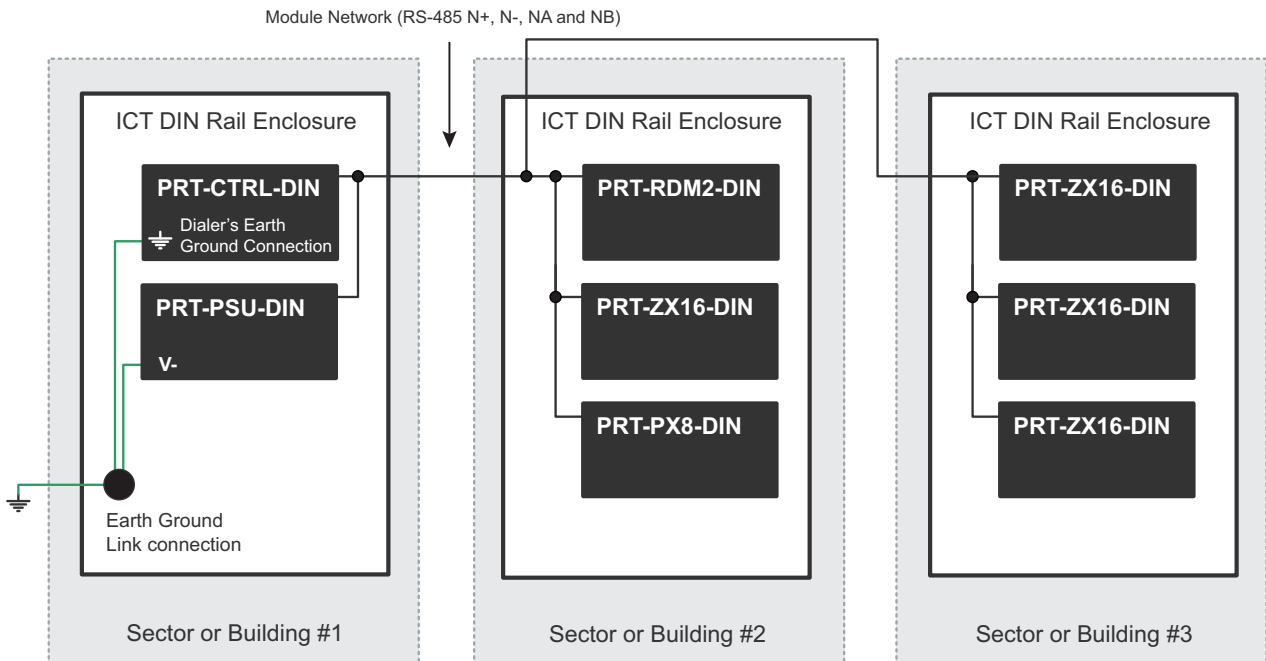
Module Network (RS-485 N+, N-, NA and NB)

ICT DIN Rail Enclosure

PRT-CTRL-DIN

Dialer's Earth Ground Connection

PRT-PSU-DIN

V-

Earth Ground Link connection

Sector or Building #1

ICT DIN Rail Enclosure

PRT-RDM2-DIN

PRT-ZX16-DIN

PRT-PX8-DIN

Sector or Building #2

ICT DIN Rail Enclosure

PRT-ZX16-DIN

PRT-ZX16-DIN

PRT-ZX16-DIN

Sector or Building #3